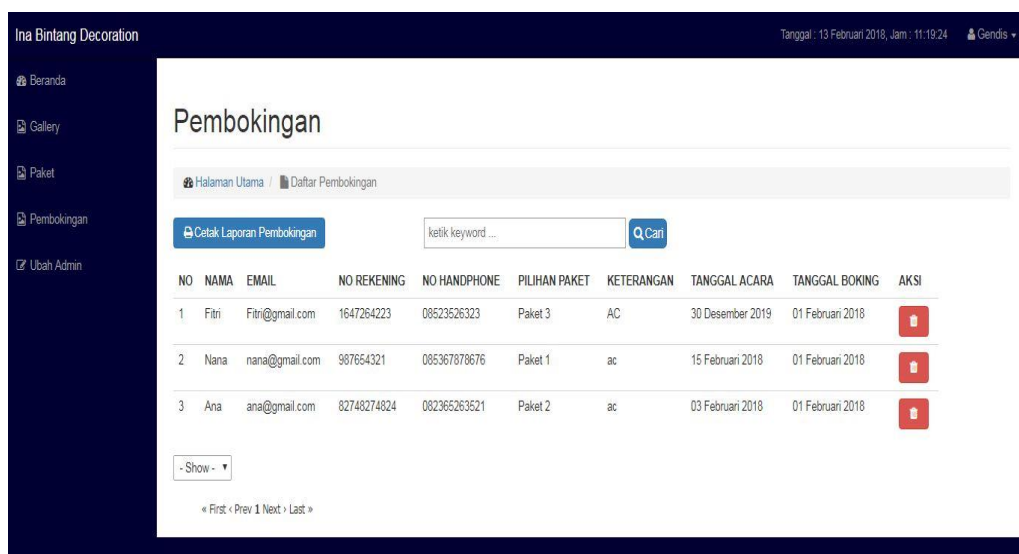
Ina Bintang Decoration

Tanggal : 13 Februari 2018, Jam : 11:19:24

Gendis

Beranda

Gallery

Paket

Pembokingan

Ubah Admin

Pembokingan

Halaman Utama / Daftar Pembokingan

Cetak Laporan Pembokingan

ketik keyword ...

Cari

| NO | NAMA | EMAIL | NO REKENING | NO HANDPHONE | PILIHAN PAKET | KETERANGAN | TANGGAL ACARA | TANGGAL BOKING | AKSI |
|---|---|---|---|---|---|---|---|---|---|
| 1 | Fitri | Fitri@gmail.com | 1647264223 | 08523526323 | Paket 3 | AC | 30 Desember 2019 | 01 Februari 2018 | |
| 2 | Nana | nana@gmail.com | 987654321 | 085367878676 | Paket 1 | ac | 15 Februari 2018 | 01 Februari 2018 | |
| 3 | Ana | ana@gmail.com | 82748274824 | 082365263521 | Paket 2 | ac | 03 Februari 2018 | 01 Februari 2018 | |

- Show -

« First ‹ Prev 1 Next › Last »